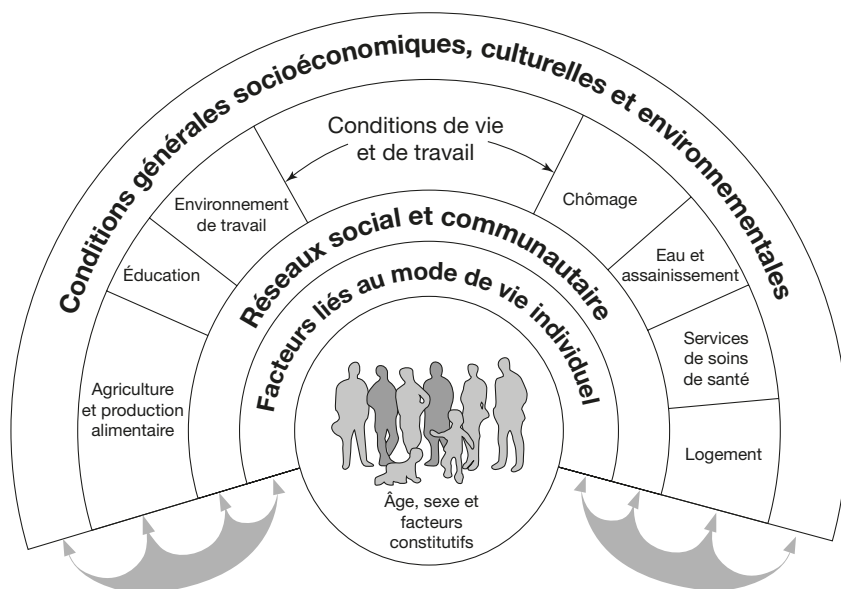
Conditions générales socioéconomiques, culturelles et environnementales

Conditions de vie et de travail

Environnement de travail

Chômage

Éducation

Eau et assainissement

Réseaux social et communautaire

Facteurs liés au mode de vie individuel

Services de soins de santé

Agriculture et production alimentaire

Logement

Âge, sexe et facteurs constitutifs